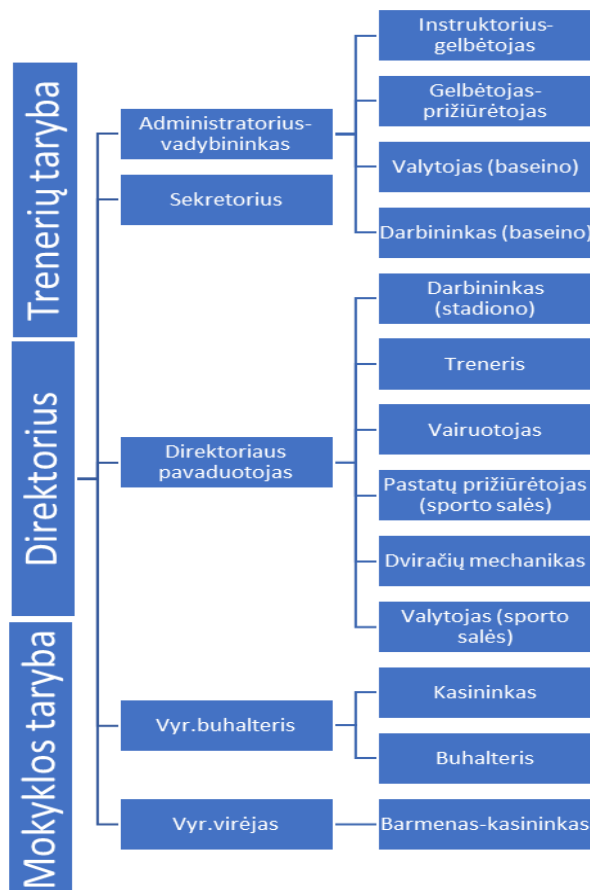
Trenerių taryba

Direktorius

Mokyklos taryba

Administratorius-vadybininkas

Sekretorius

Direktoriaus pavaduotojas

Vyr.buhalteris

Vyr.virėjas

Instruktorius-gelbėtojas

Gelbėtojas-prižiūrėtojas

Valytojas (baseino)

Darbininkas (baseino)

Darbininkas (stadiono)

Treneris

Vairuotojas

Pastatų prižiūrėtojas (sporto salės)

Dviračių mechanikas

Valytojas (sporto salės)

Kasininkas

Buhalteris

Barmenas-kasininkas